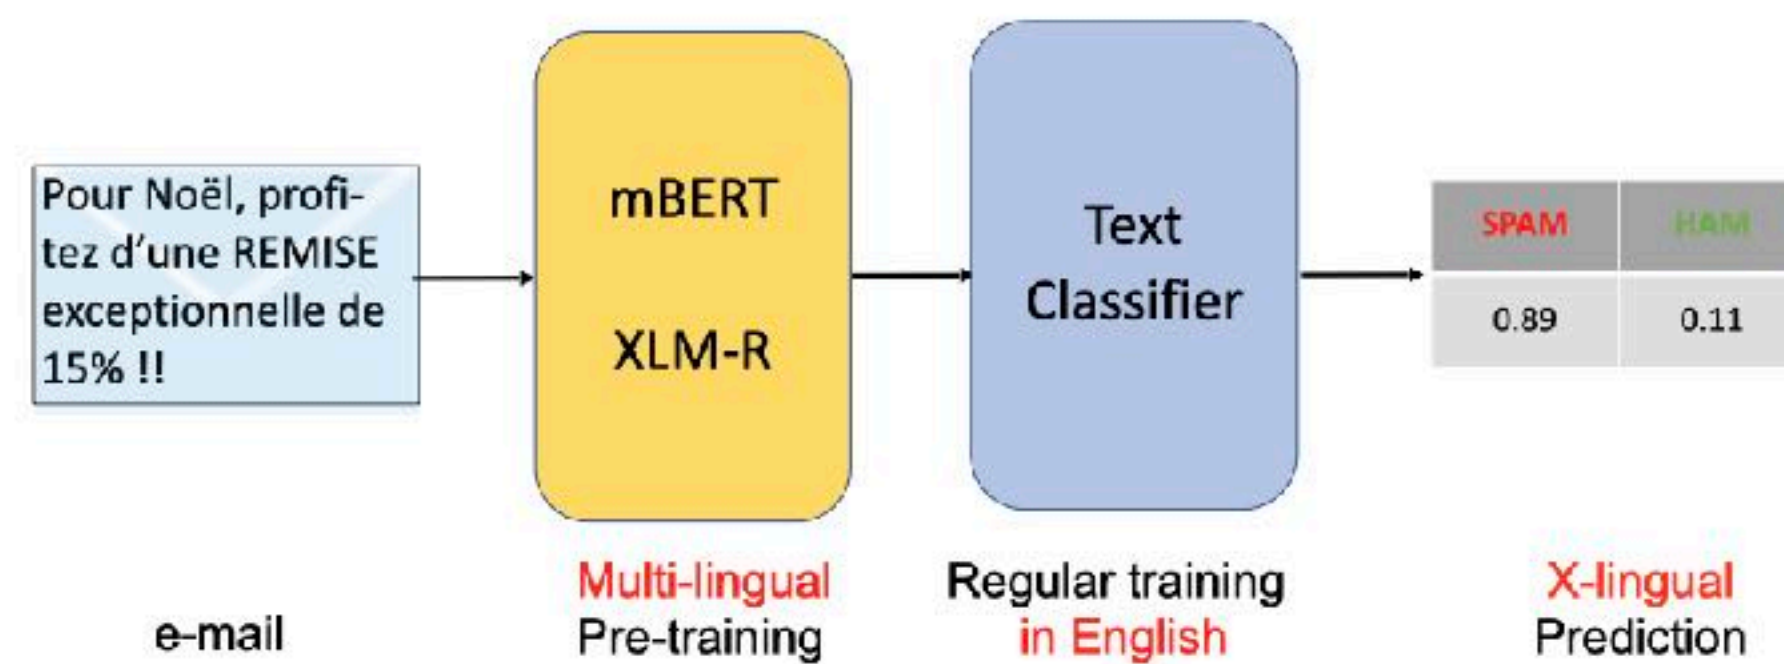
Pour Noël, profitez d'une REMISE exceptionnelle de 15% !!

mBERT

XLM-R

Text Classifier

| SPAM | HAM |
|---|---|
| 0.89 | 0.11 |

e-mail

Multi-lingual Pre-training

Regular training in English

X-lingual Prediction